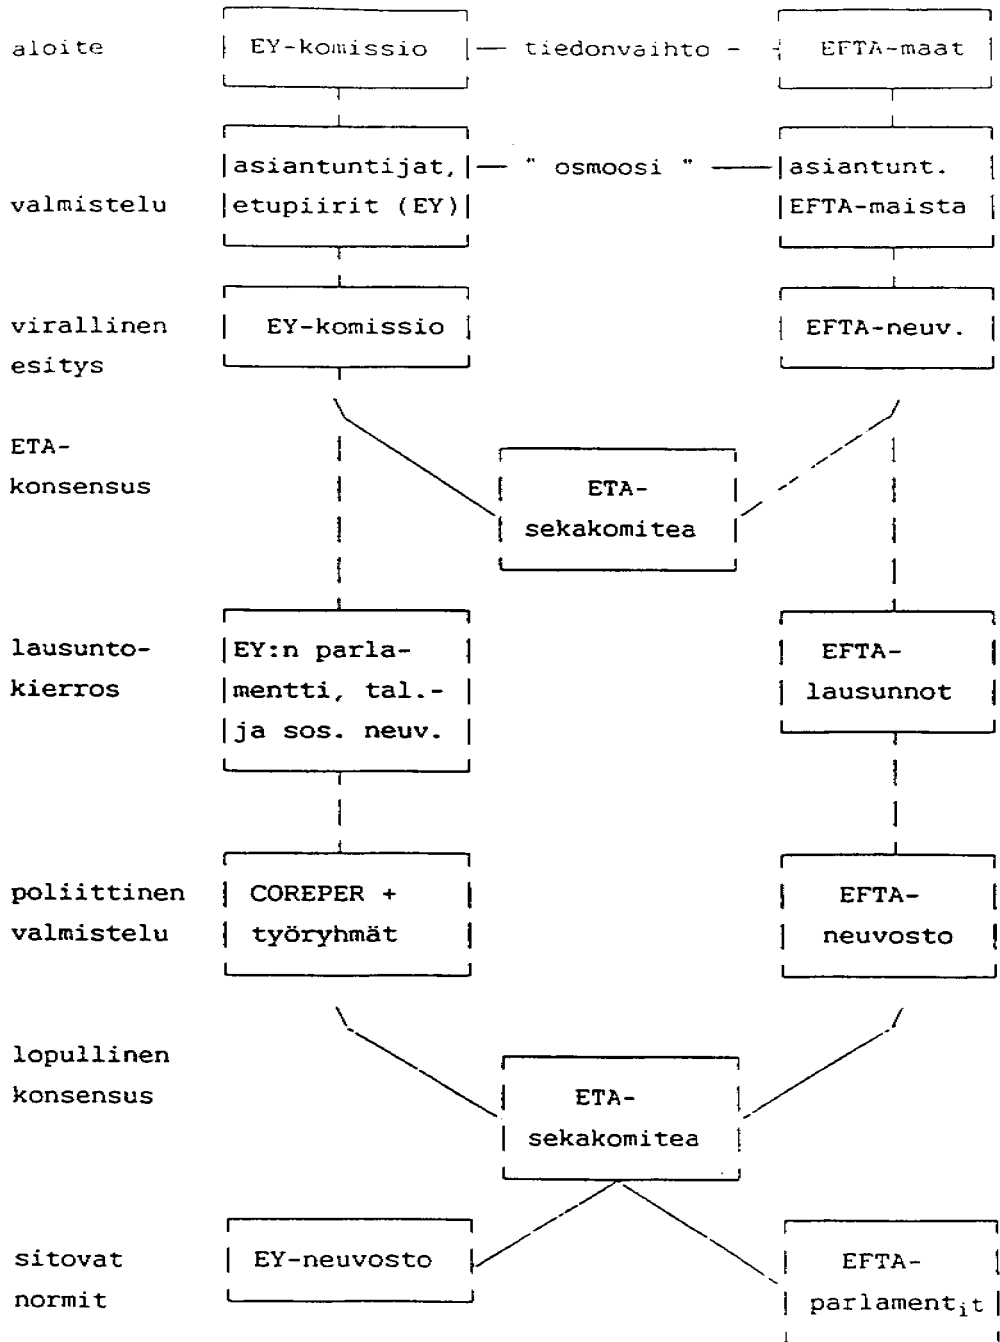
aloite
EY-komissio — tiedonvaihto — EFTA-maat

valmistelu
asiantuntijat, etupiirit (EY) — " osmoosi " — asiantunt. EFTA-maista

virallinen esitys
EY-komissio
EFTA-neuv.

ETA-konsensus
ETA-sekakomitea

lausuntokierros
EY:n parlamentti, tal.- ja sos. neuv.
EFTA-lausunnot

poliittinen valmistelu
COREPER + työryhmät
EFTA-neuvosto

lopullinen konsensus
ETA-sekakomitea

sitovat normit
EY-neuvosto
EFTA-parlament$_{it}$